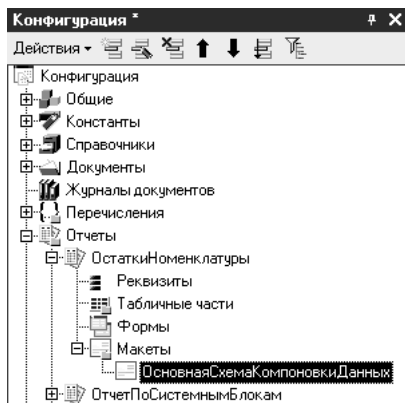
Конфигурация *

Действия ▾

Конфигурация
Общие
Константы
Справочники
Документы
Журналы документов
Перечисления
Отчеты
ОстаткиНоменклатуры
Реквизиты
Табличные части
Формы
Макеты
ОсновнаяСхемаКомпоновкиДанных
ОтчетПоСистемнымБлокам